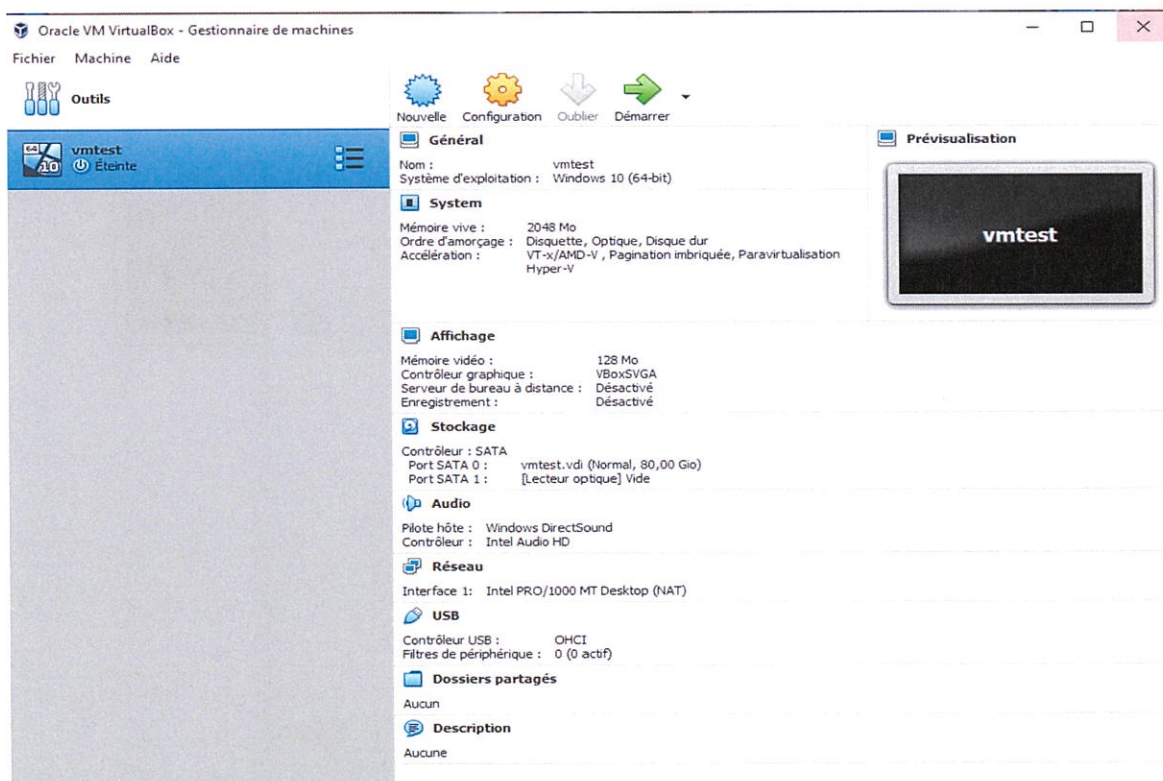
Oracle VM VirtualBox - Gestionnaire de machines

Fichier Machine Aide

Outils

vmtest
Éteinte

Nouvelle Configuration Oublier Démarrer

Général

Nom : vmtest
Système d'exploitation : Windows 10 (64-bit)

System

Mémoire vive : 2048 Mo
Ordre d'amorçage : Disquette, Optique, Disque dur
Accélération : VT-x/AMD-V , Pagination imbriquée, Paravirtualisation Hyper-V

Prévisualisation

vmtest

Affichage

Mémoire vidéo : 128 Mo
Contrôleur graphique : VBoxSVGA
Serveur de bureau à distance : Désactivé
Enregistrement : Désactivé

Stockage

Contrôleur : SATA
Port SATA 0 : vmtest.vdi (Normal, 80,00 Gio)
Port SATA 1 : [Lecteur optique] Vide

Audio

Pilote hôte : Windows DirectSound
Contrôleur : Intel Audio HD

Réseau

Interface 1: Intel PRO/1000 MT Desktop (NAT)

USB

Contrôleur USB : OHCI
Filtres de périphérique : 0 (0 actif)

Dossiers partagés

Aucun

Description

Aucune